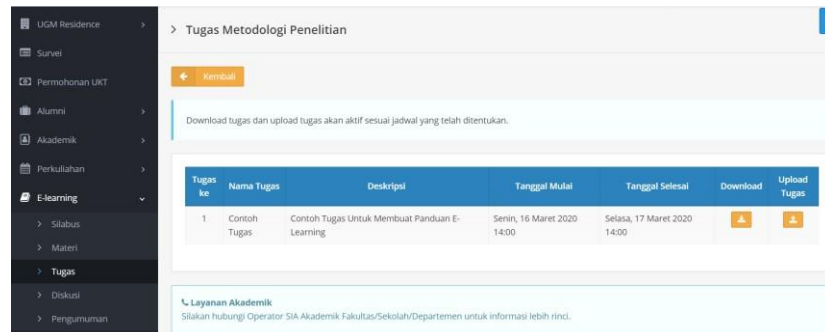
UGM Residence
Survei
Permohonan UKT
Alumni
Akademik
Perkuliahan
E-learning
Silabus
Materi
Tugas
Diskusi
Pengumuman

> Tugas Metodologi Penelitian

Kembali

Download tugas dan upload tugas akan aktif sesuai jadwal yang telah ditentukan.

| Tugas ke | Nama Tugas | Deskripsi | Tanggal Mulai | Tanggal Selesai | Download | Upload Tugas |
|---|---|---|---|---|---|---|
| 1 | Contoh Tugas | Contoh Tugas Untuk Membuat Panduan E-Learning | Senin, 16 Maret 2020 14:00 | Selasa, 17 Maret 2020 14:00 | | |

Layanan Akademik
Silakan hubungi Operator SIA Akademik Fakultas/Sekolah/Departemen untuk informasi lebih rinci.